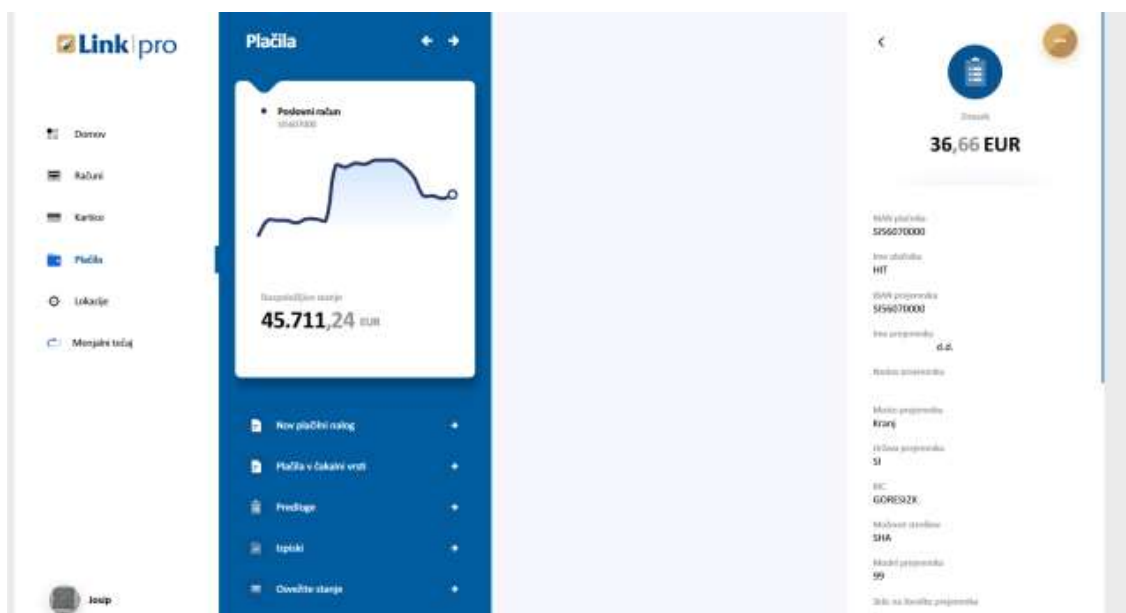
Link pro

Domov
Računi
Kartice
Plačila
Lokacije
Menjalni tečaj

Josip

Plačila

Poslovni račun
SI560700

Razpoložljivo stanje
45.711,24 EUR

Nov plačilni nalog
Plačila v čakalni vrsti
Predloge
Izpiski
Osvežite stanje

Znesek
36,66 EUR

IBAN plačnika
SI56070000
Ime plačnika
HIT
IBAN prejemnika
SI56070000
Ime prejemnika
d.d.
Naslov prejemnika

Mesto prejemnika
Kranj
Država prejemnika
SI
BIC
GORESI2X
Možnost stroškov
SHA
Model prejemnika
99
Sklic na številko prejemnika